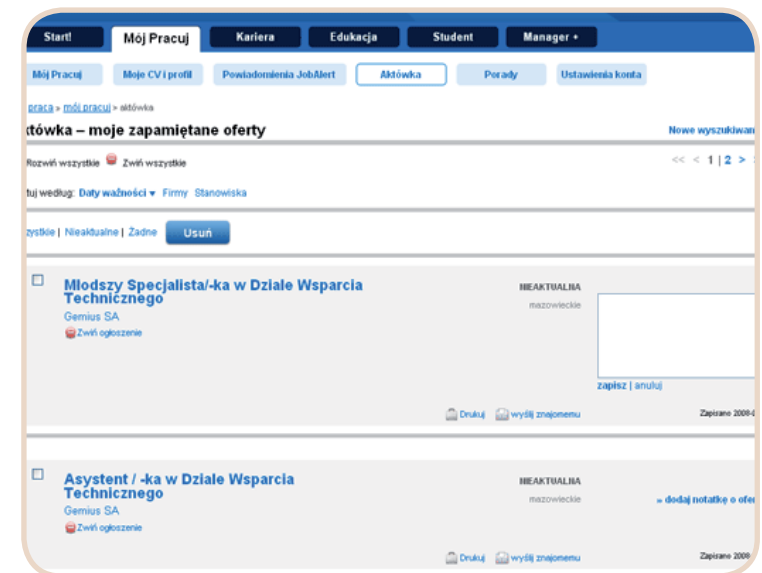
Start! Mój Pracuj Kariera Edukacja Student Manager +

Mój Pracuj Moje CV i profil Powiadomienia JobAlert Aktówka Porady Ustawienia konta

praca » mój pracuj » aktówka

któwka – moje zapamiętane oferty

Nowe wyszukiwan

Rozwiń wszystkie Zwiń wszystkie

<< < 1 | 2 >

tuj według: Daty ważności ▾ Firmy Stanowiska

zystkie | Nieaktualne | Żadne Usuń

Młodszy Specjalista/-ka w Dziale Wsparcia Technicznego
Gemius SA
Zwiń ogłoszenie

NIEAKTUALNA
mazowieckie

zapisz | anuluj

Drukuj wyślij znajomemu

Zapisano 2008-

Asystent / -ka w Dziale Wsparcia Technicznego
Gemius SA
Zwiń ogłoszenie

NIEAKTUALNA
mazowieckie

» dodaj notatkę o ofe

Drukuj wyślij znajomemu

Zapisano 2008